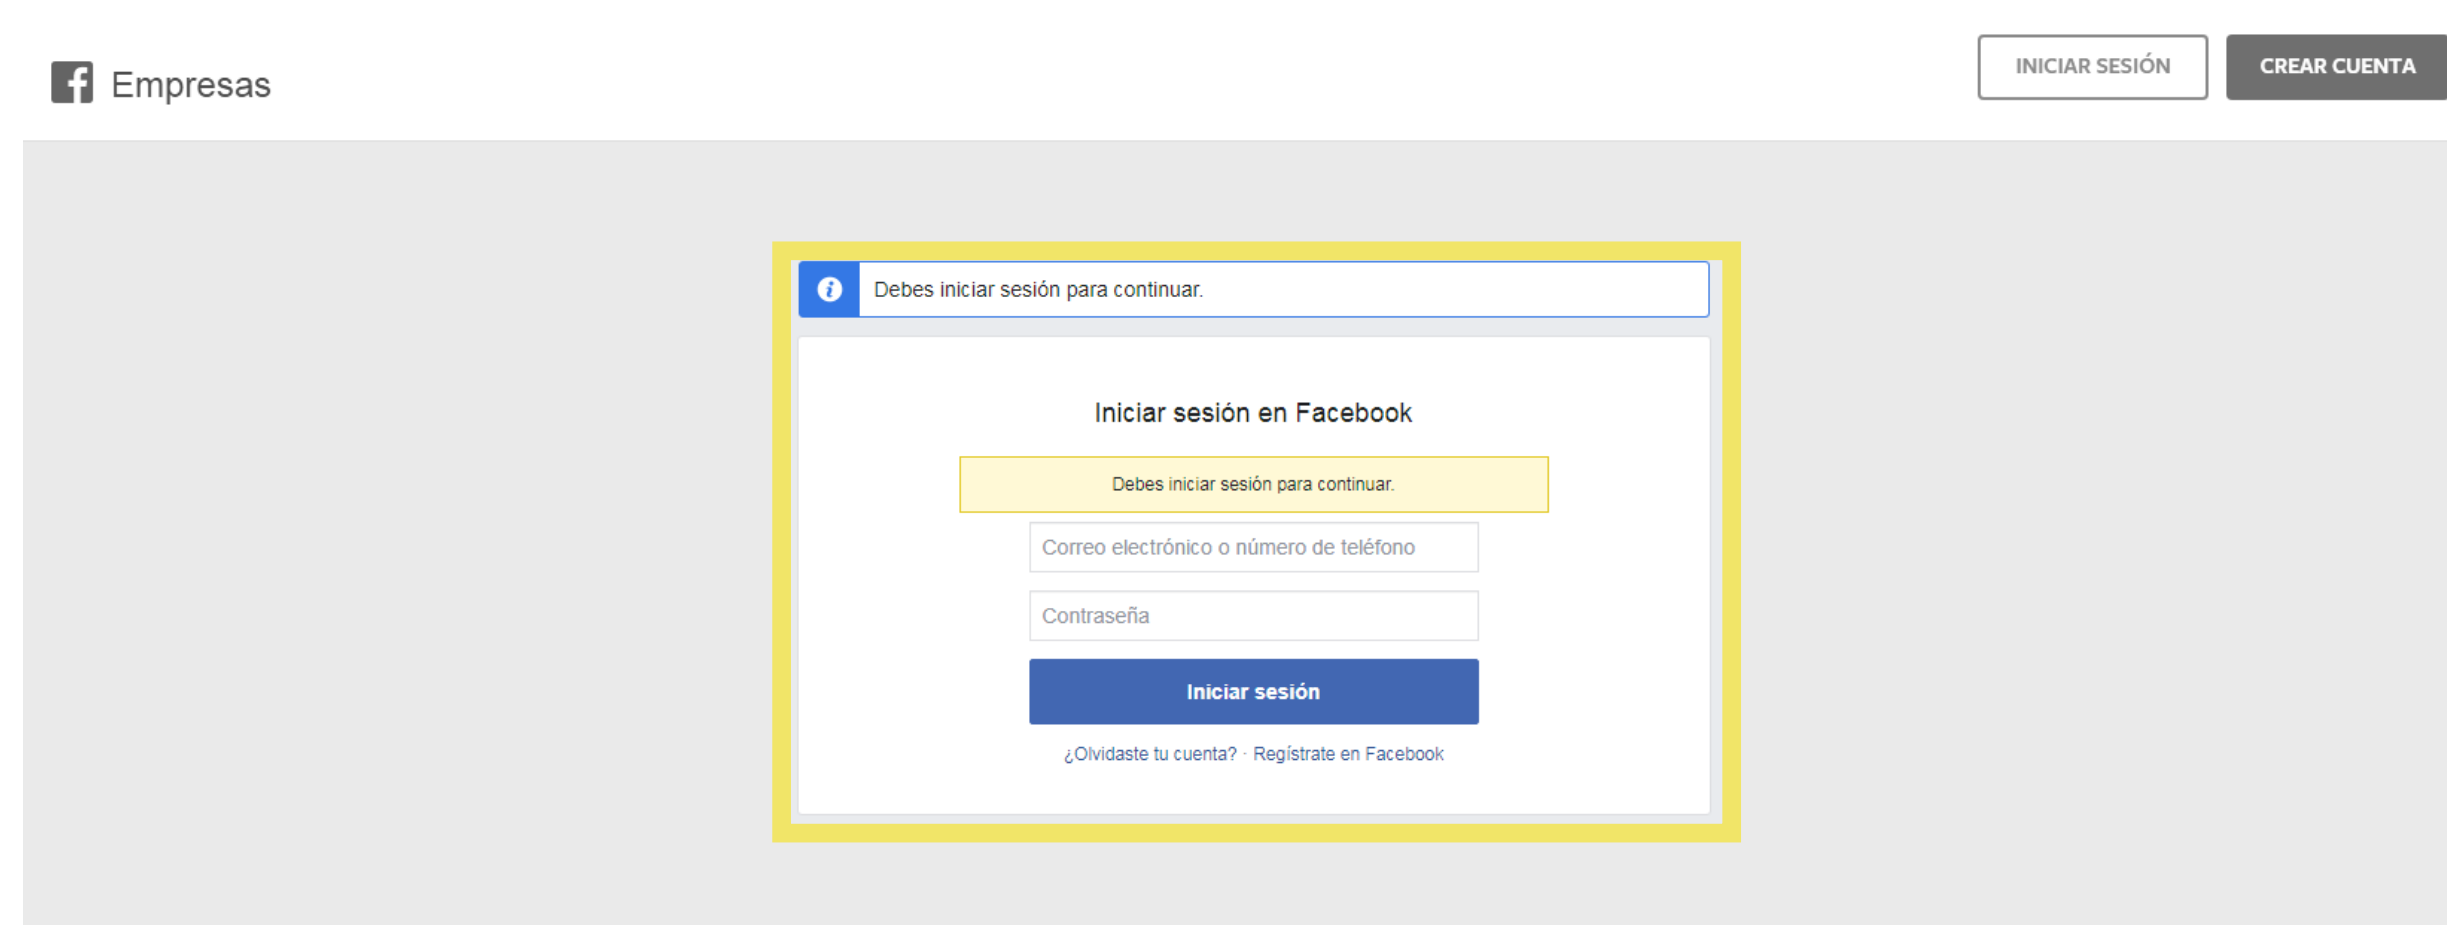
Empresas

INICIAR SESIÓN

CREAR CUENTA

Debes iniciar sesión para continuar.

Iniciar sesión en Facebook

Debes iniciar sesión para continuar.

Correo electrónico o número de teléfono

Contraseña

Iniciar sesión

¿Olvidaste tu cuenta? · Regístrate en Facebook